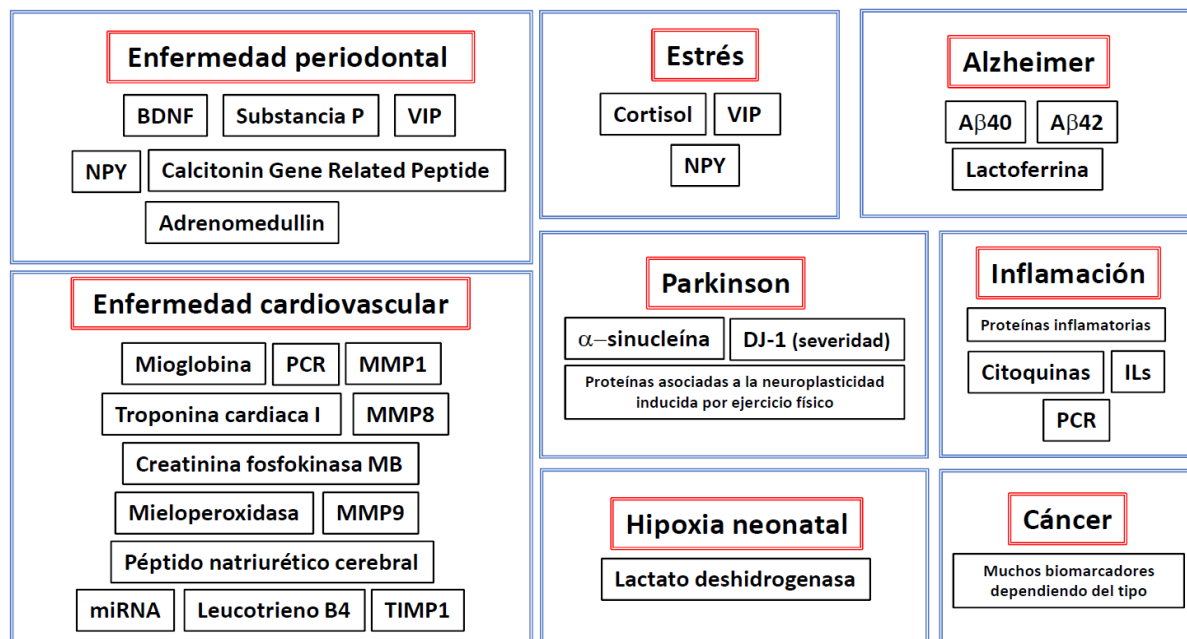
Enfermedad periodontal

BDNF
Substancia P
VIP
NPY
Calcitonin Gene Related Peptide
Adrenomedullin

Estrés

Cortisol
VIP
NPY

Alzheimer

A$\beta$40
A$\beta$42
Lactoferrina

Enfermedad cardiovascular

Mioglobina
PCR
MMP1
Troponina cardiaca I
MMP8
Creatinina fosfokinasa MB
Mieloperoxidasa
MMP9
Péptido natriurético cerebral
miRNA
Leucotrieno B4
TIMP1

Parkinson

$\alpha$–sinucleína
DJ-1 (severidad)
Proteínas asociadas a la neuroplasticidad inducida por ejercicio físico

Inflamación

Proteínas inflamatorias
Citoquinas
ILs
PCR

Hipoxia neonatal

Lactato deshidrogenasa

Cáncer

Muchos biomarcadores dependiendo del tipo